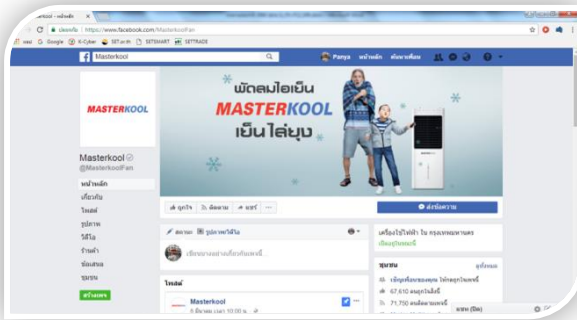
Masterkool - หน้าหลัก ×

ปลอดภัย | https://www.facebook.com/MasterkoolFan

Google K-Cyber SET SETSMART SETTRADE

Masterkool

Panya หน้าหลัก ค้นหาเพื่อน

พัดลมไอเย็น
MASTERKOOL
เย็นไล่ยุง

MASTERKOOL

Masterkool
@MasterkoolFan

หน้าหลัก
เกี่ยวกับ
โพสต์
รูปภาพ
วิดีโอ
ร้านค้า
ชุมชน

สร้างเพจ

ถูกใจ ติดตาม แชร์ ...

ส่งข้อความ

สถานะ รูปภาพ/วิดีโอ

เขียนบางอย่างเกี่ยวกับเพจนี้...

เครื่องใช้ไฟฟ้า ใน กรุงเทพมหานคร
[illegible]

ชุมชน ดูทั้งหมด

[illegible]
67,610 คนถูกใจสิ่งนี้
71,730 คนติดตามเพจนี้

โพสต์

Masterkool
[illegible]

แชท (ปิด)